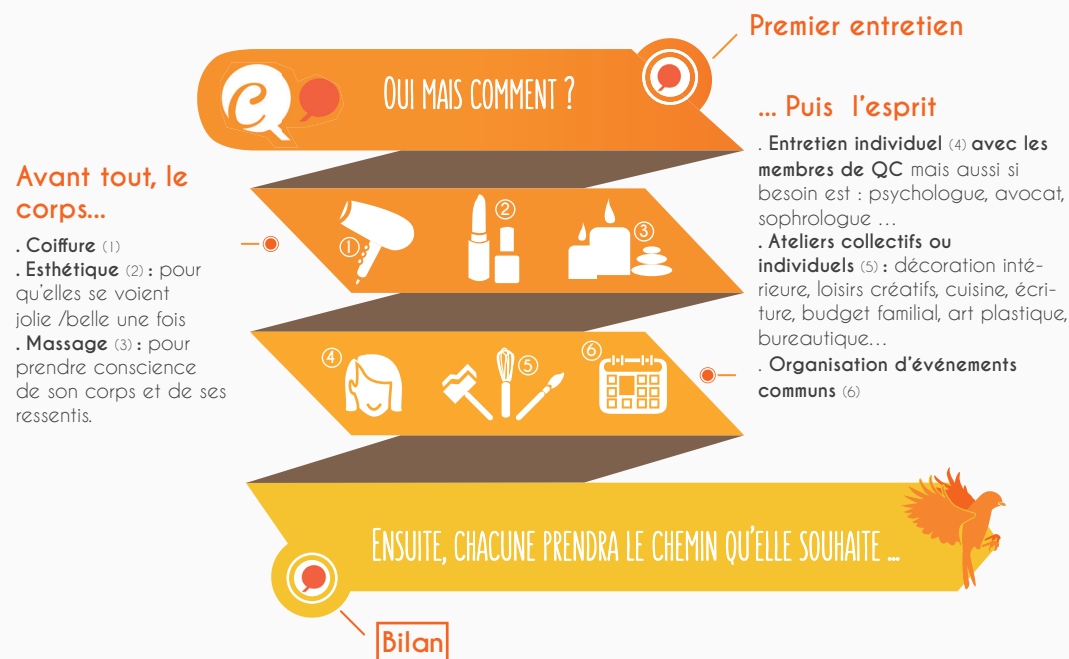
Premier entretien

OUI MAIS COMMENT ?

... Puis l'esprit

. Entretien individuel (4) avec les membres de QC mais aussi si besoin est : psychologue, avocat, sophrologue …
. Ateliers collectifs ou individuels (5) : décoration intérieure, loisirs créatifs, cuisine, écriture, budget familial, art plastique, bureautique…
. Organisation d'événements communs (6)

Avant tout, le corps...

. Coiffure (1)
. Esthétique (2) : pour qu'elles se voient jolie /belle une fois
. Massage (3) : pour prendre conscience de son corps et de ses ressentis.

①
②
③
④
⑤
⑥

ENSUITE, CHACUNE PRENDRA LE CHEMIN QU'ELLE SOUHAITE ...

Bilan